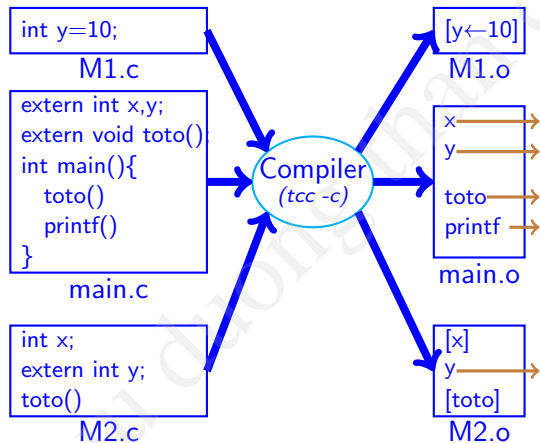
int y=10;

M1.c

extern int x,y;
extern void toto();
int main(){
toto()
printf()
}

main.c

int x;
extern int y;
toto()

M2.c

Compiler
(tcc -c)

[y←10]

M1.o

x
y
toto
printf

main.o

[x]
y
[toto]

M2.o